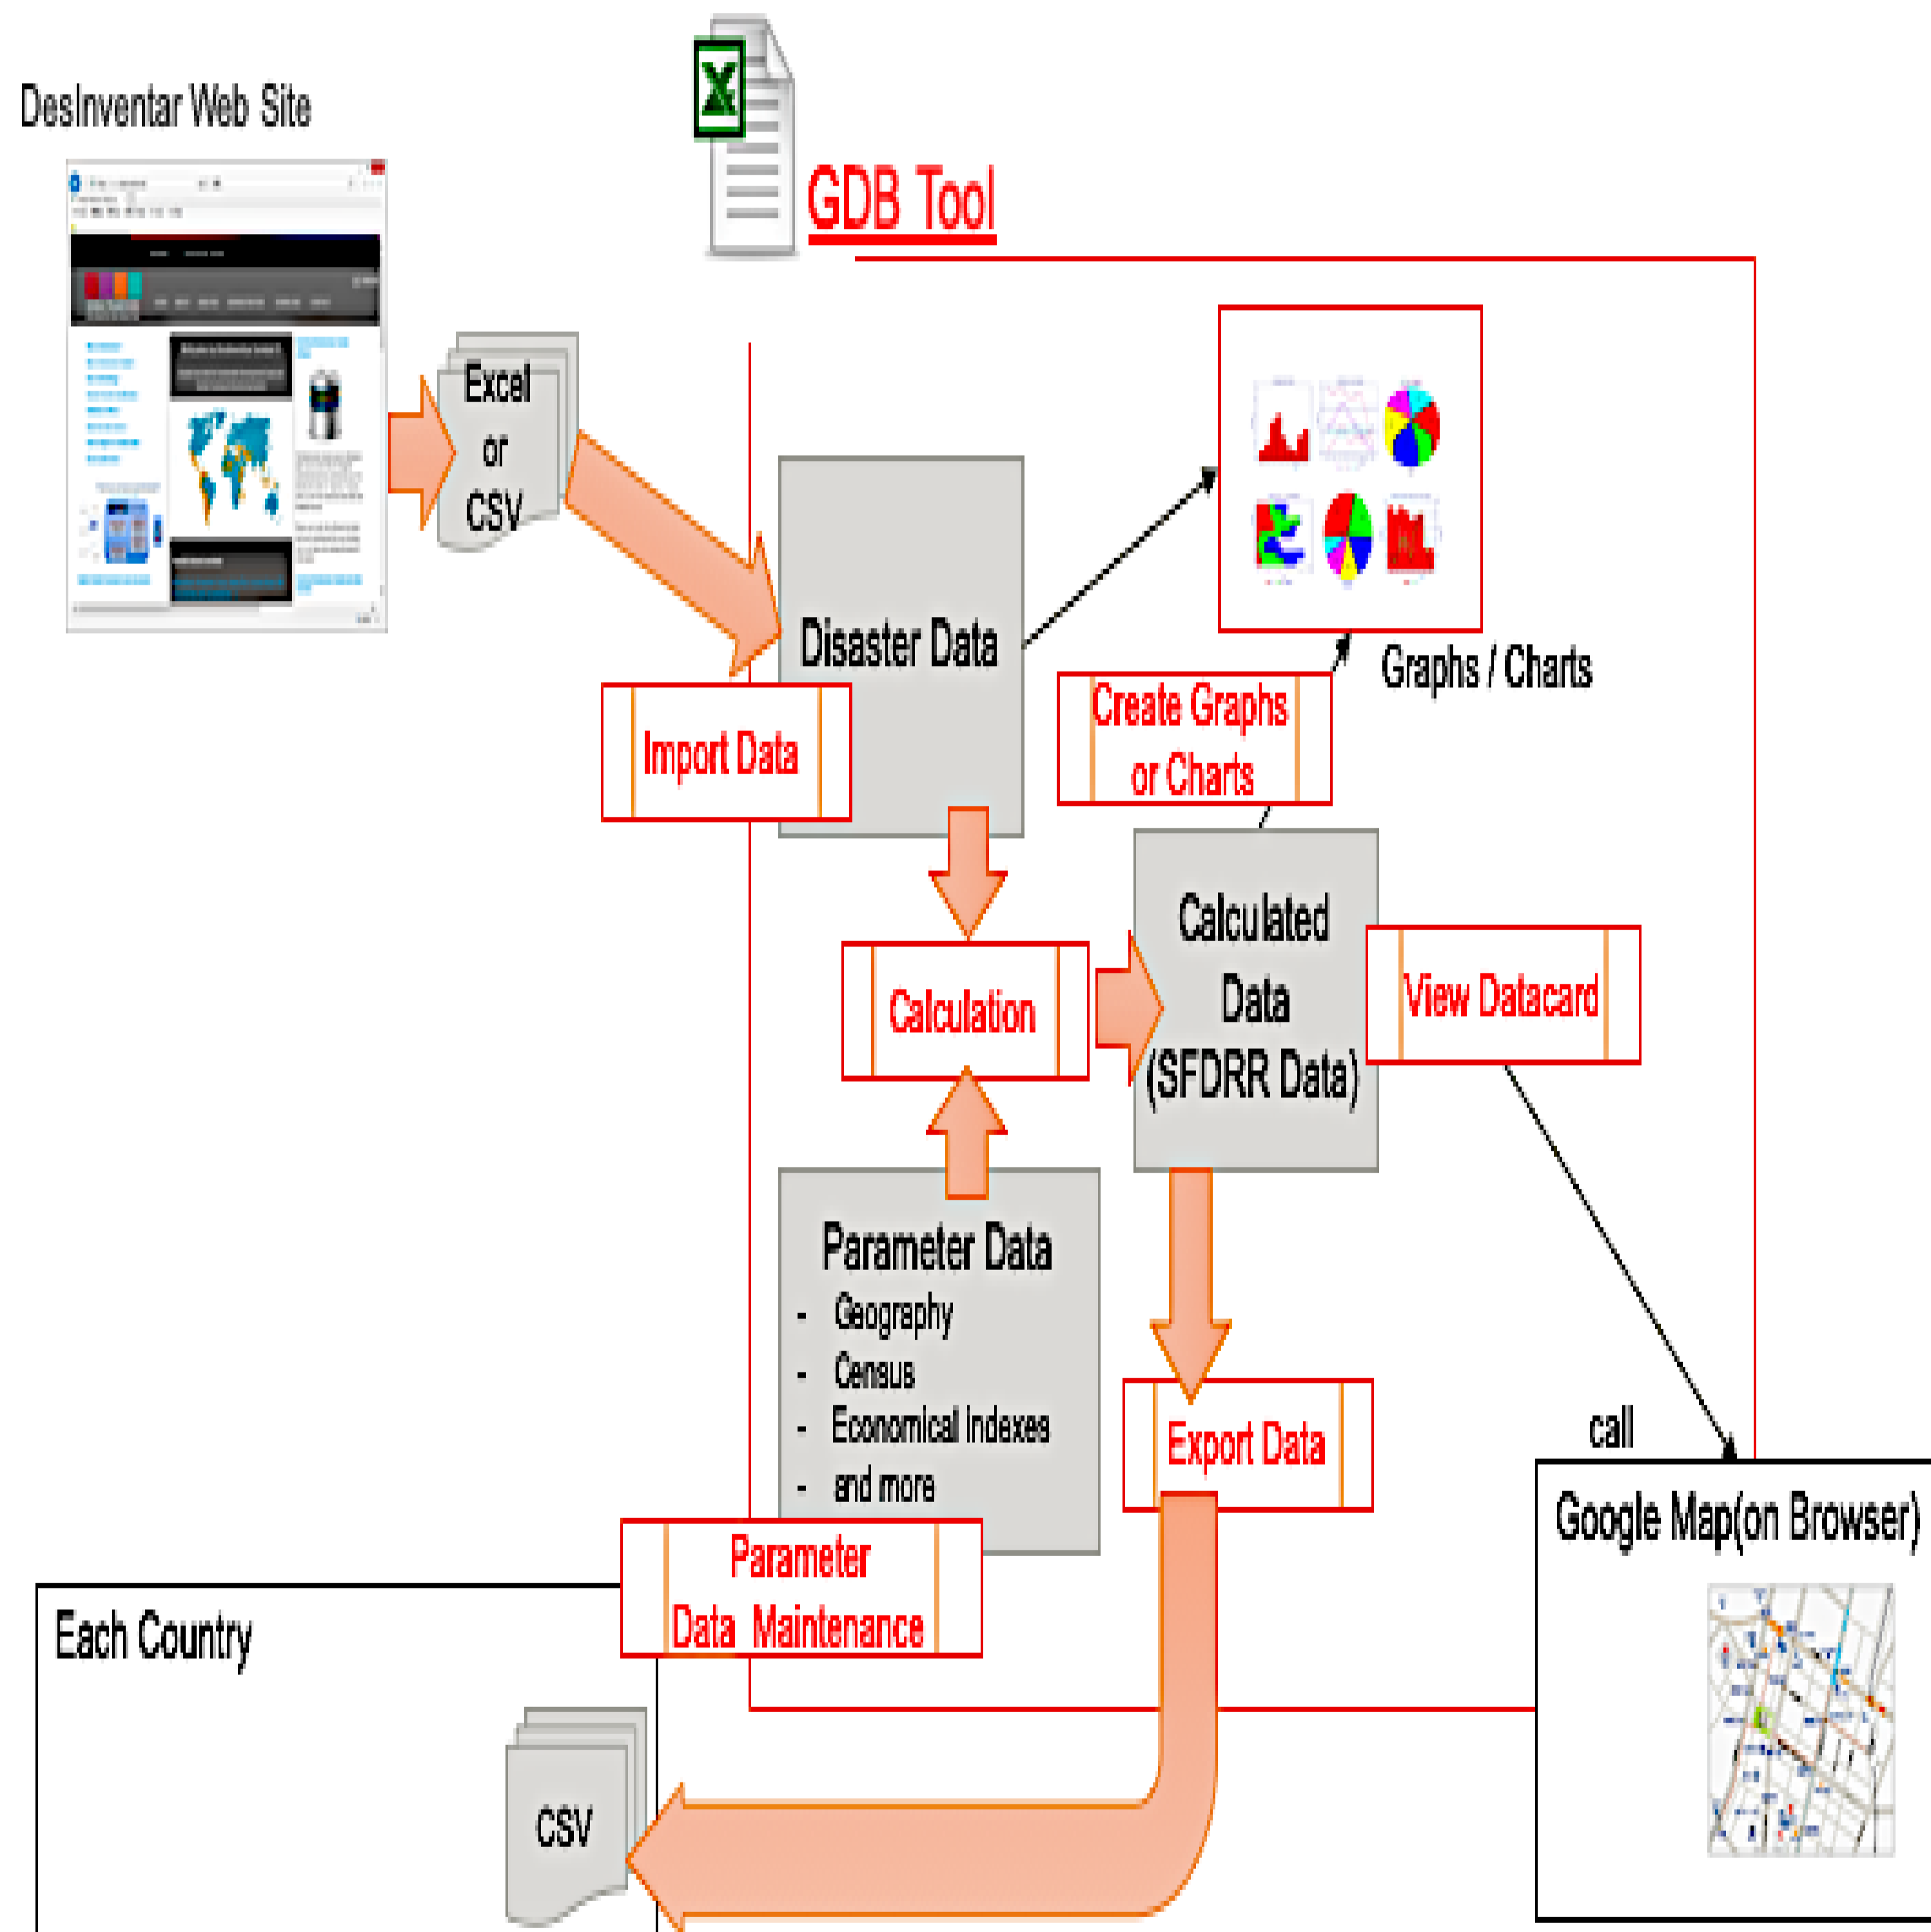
DesInventar Web Site

GDB Tool

Excel
or
CSV

Disaster Data

Import Data

Graphs / Charts

Create Graphs
or Charts

Calculation

Calculated
Data
(SFDRR Data)

View Datacard

Parameter Data
- Geography
- Census
- Economical Indexes
- and more

Export Data

call

Google Map(on Browser)

Parameter
Data Maintenance

Each Country

CSV